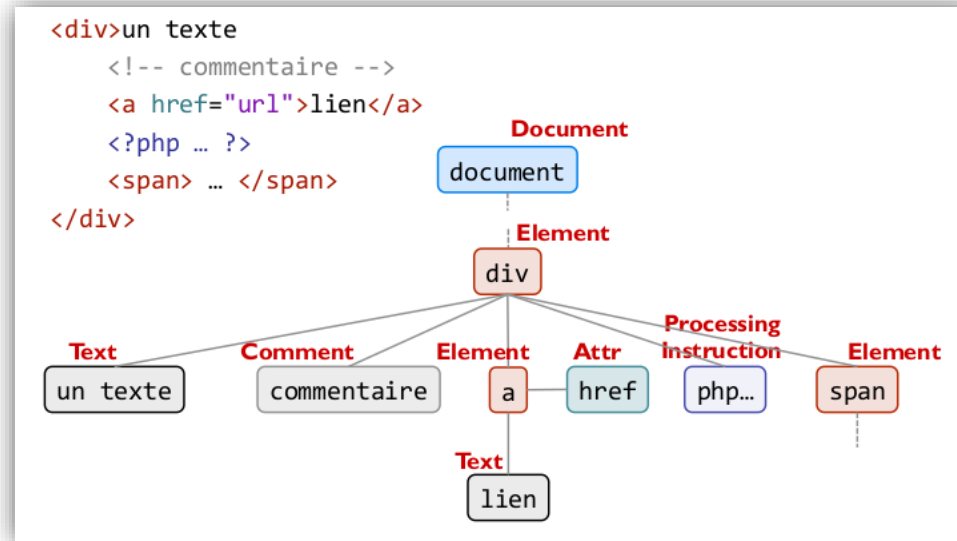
<div>un texte
<!-- commentaire -->
<a href="url">lien</a>
<?php … ?>
<span> … </span>
</div>

Document
document

Element
div

Text
un texte

Comment
commentaire

Element
a

Attr
href

Processing instruction
php…

Element
span

Text
lien